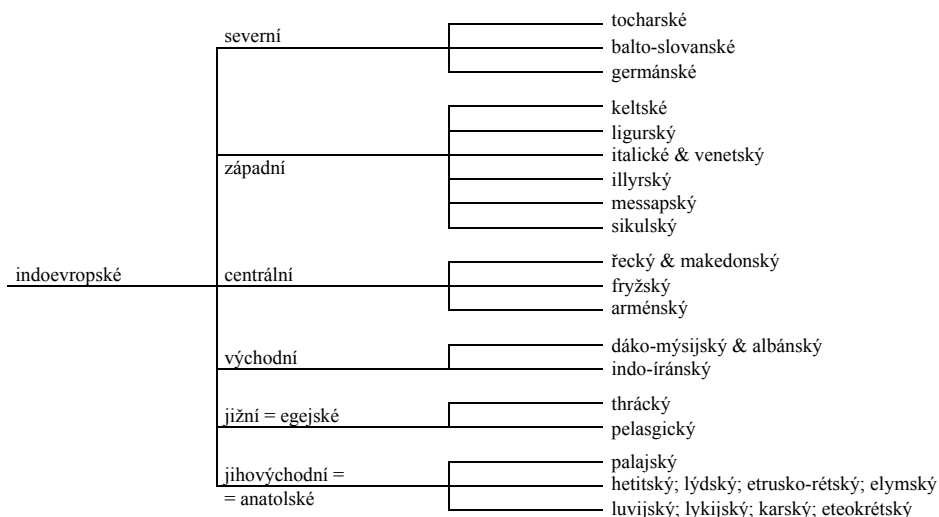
indoevropské

severní
tocharské
balto-slovanské
germánské

západní
keltské
ligurský
italické & venetský
illyrský
messapský
sikulský

centrální
řecký & makedonský
fryžský
arménský

východní
dáko-mýsijský & albánský
indo-íránský

jižní = egejské
thrácký
pelasgický

jihovýchodní =
= anatolské
palajský
hetitský; lýdský; etrusko-rétský; elymský
luvijský; lykijský; karský; eteokrétský